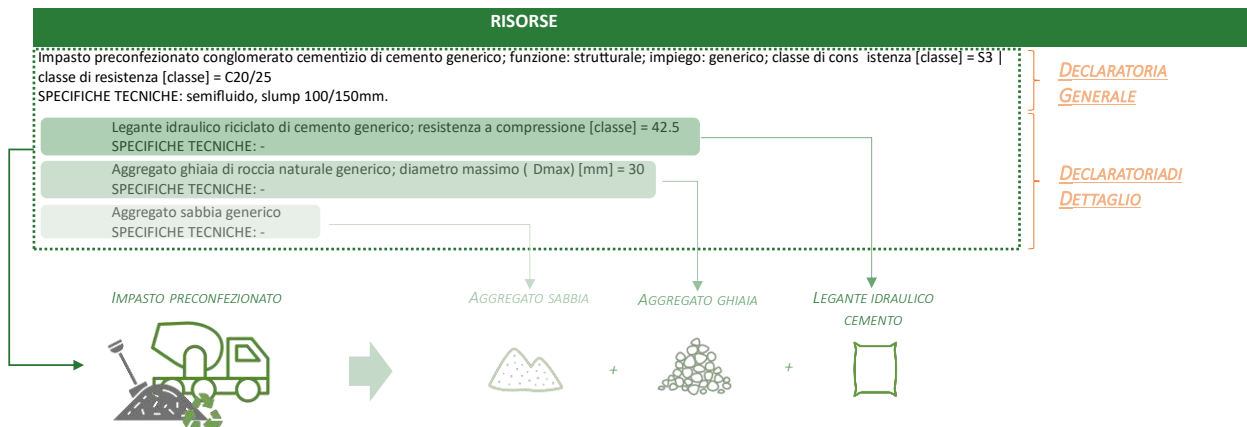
RISORSE

Impasto preconfezionato conglomerato cementizio di cemento generico; funzione: strutturale; impiego: generico; classe di cons istenza [classe] = S3 | classe di resistenza [classe] = C20/25
SPECIFICHE TECNICHE: semifluido, slump 100/150mm.

DECLARATORIA GENERALE

Legante idraulico riciclato di cemento generico; resistenza a compressione [classe] = 42.5
SPECIFICHE TECNICHE: -

Aggregato ghiaia di roccia naturale generico; diametro massimo ( Dmax) [mm] = 30
SPECIFICHE TECNICHE: -

Aggregato sabbia generico
SPECIFICHE TECNICHE: -

DECLARATORIADI DETTAGLIO

IMPASTO PRECONFEZIONATO

AGGREGATO SABBIA

+

AGGREGATO GHIAIA

+

LEGANTE IDRAULICO CEMENTO